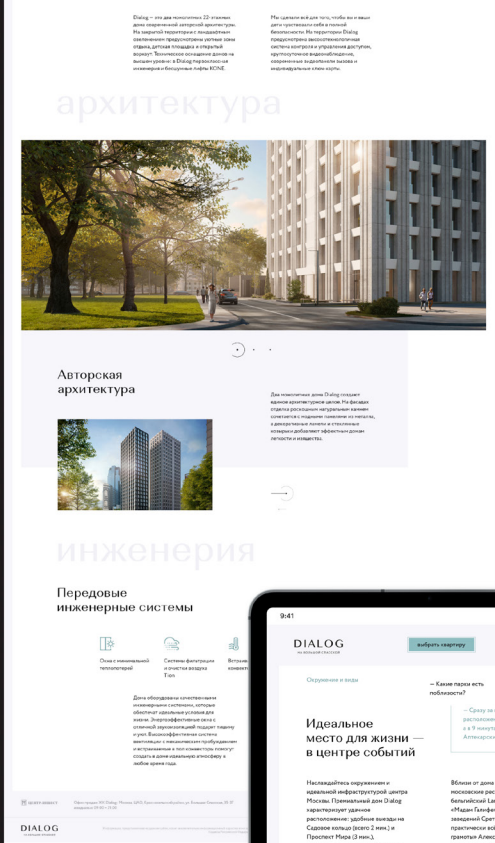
Dialog — это два монолитных 22-этажных дома современной авторской архитектуры. На закрытой территории с ландшафтным озеленением предусмотрены уютные зоны отдыха, детская площадка и открытый воркаут. Техническое оснащение домов на высшем уровне: в Dialog первоклассная инженерия и бесшумные лифты KONE.

Мы сделали всё для того, чтобы вы и ваши дети чувствовали себя в полной безопасности. На территории Dialog предусмотрена высокотехнологичная система контроля и управления доступом, круглосуточное видеонаблюдение, современные видеопанели вызова и индивидуальные ключ-карты.

архитектура

Авторская архитектура

Два монолитных дома Dialog создают единое архитектурное целое. На фасадах отделка роскошным натуральным камнем сочетается с модными панелями из металла, а декоративные ламели и стеклянные козырьки добавляют эффектным домам легкости и изящества.

инженерия

Передовые инженерные системы

Окна с минимальной теплопотерей

Системы фильтрации и очистки воздуха Tion

Встроенные конвекторы

Дома оборудованы качественными инженерными системами, которые обеспечат идеальные условия для жизни. Энергоэффективные окна с отличной звукоизоляцией позволят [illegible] и уют. Высокоэффективные системы вентиляции с механическим пробуждением и встраиваемые в пол конвекторы помогут создать в доме идеальную атмосферу в любое время года.

DIALOG

9:41

DIALOG

выбрать квартиру

Окружение и виды

— Какие парки есть поблизости?

— Сразу за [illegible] расположен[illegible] а в 9 мину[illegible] Аптекарс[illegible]

Идеальное место для жизни — в центре событий

Наслаждайтесь окружением и идеальной инфраструктурой центра Москвы. Премиальный дом Dialog характеризует удачное расположение: удобные выезды на Садовое кольцо (всего 2 мин.) и Проспект Мира (3 мин.),

Вблизи от дома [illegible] московские рест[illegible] бельгийской La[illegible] «Мадам Галифе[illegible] заведений Срет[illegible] практически вс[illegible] гранотый Алекс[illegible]